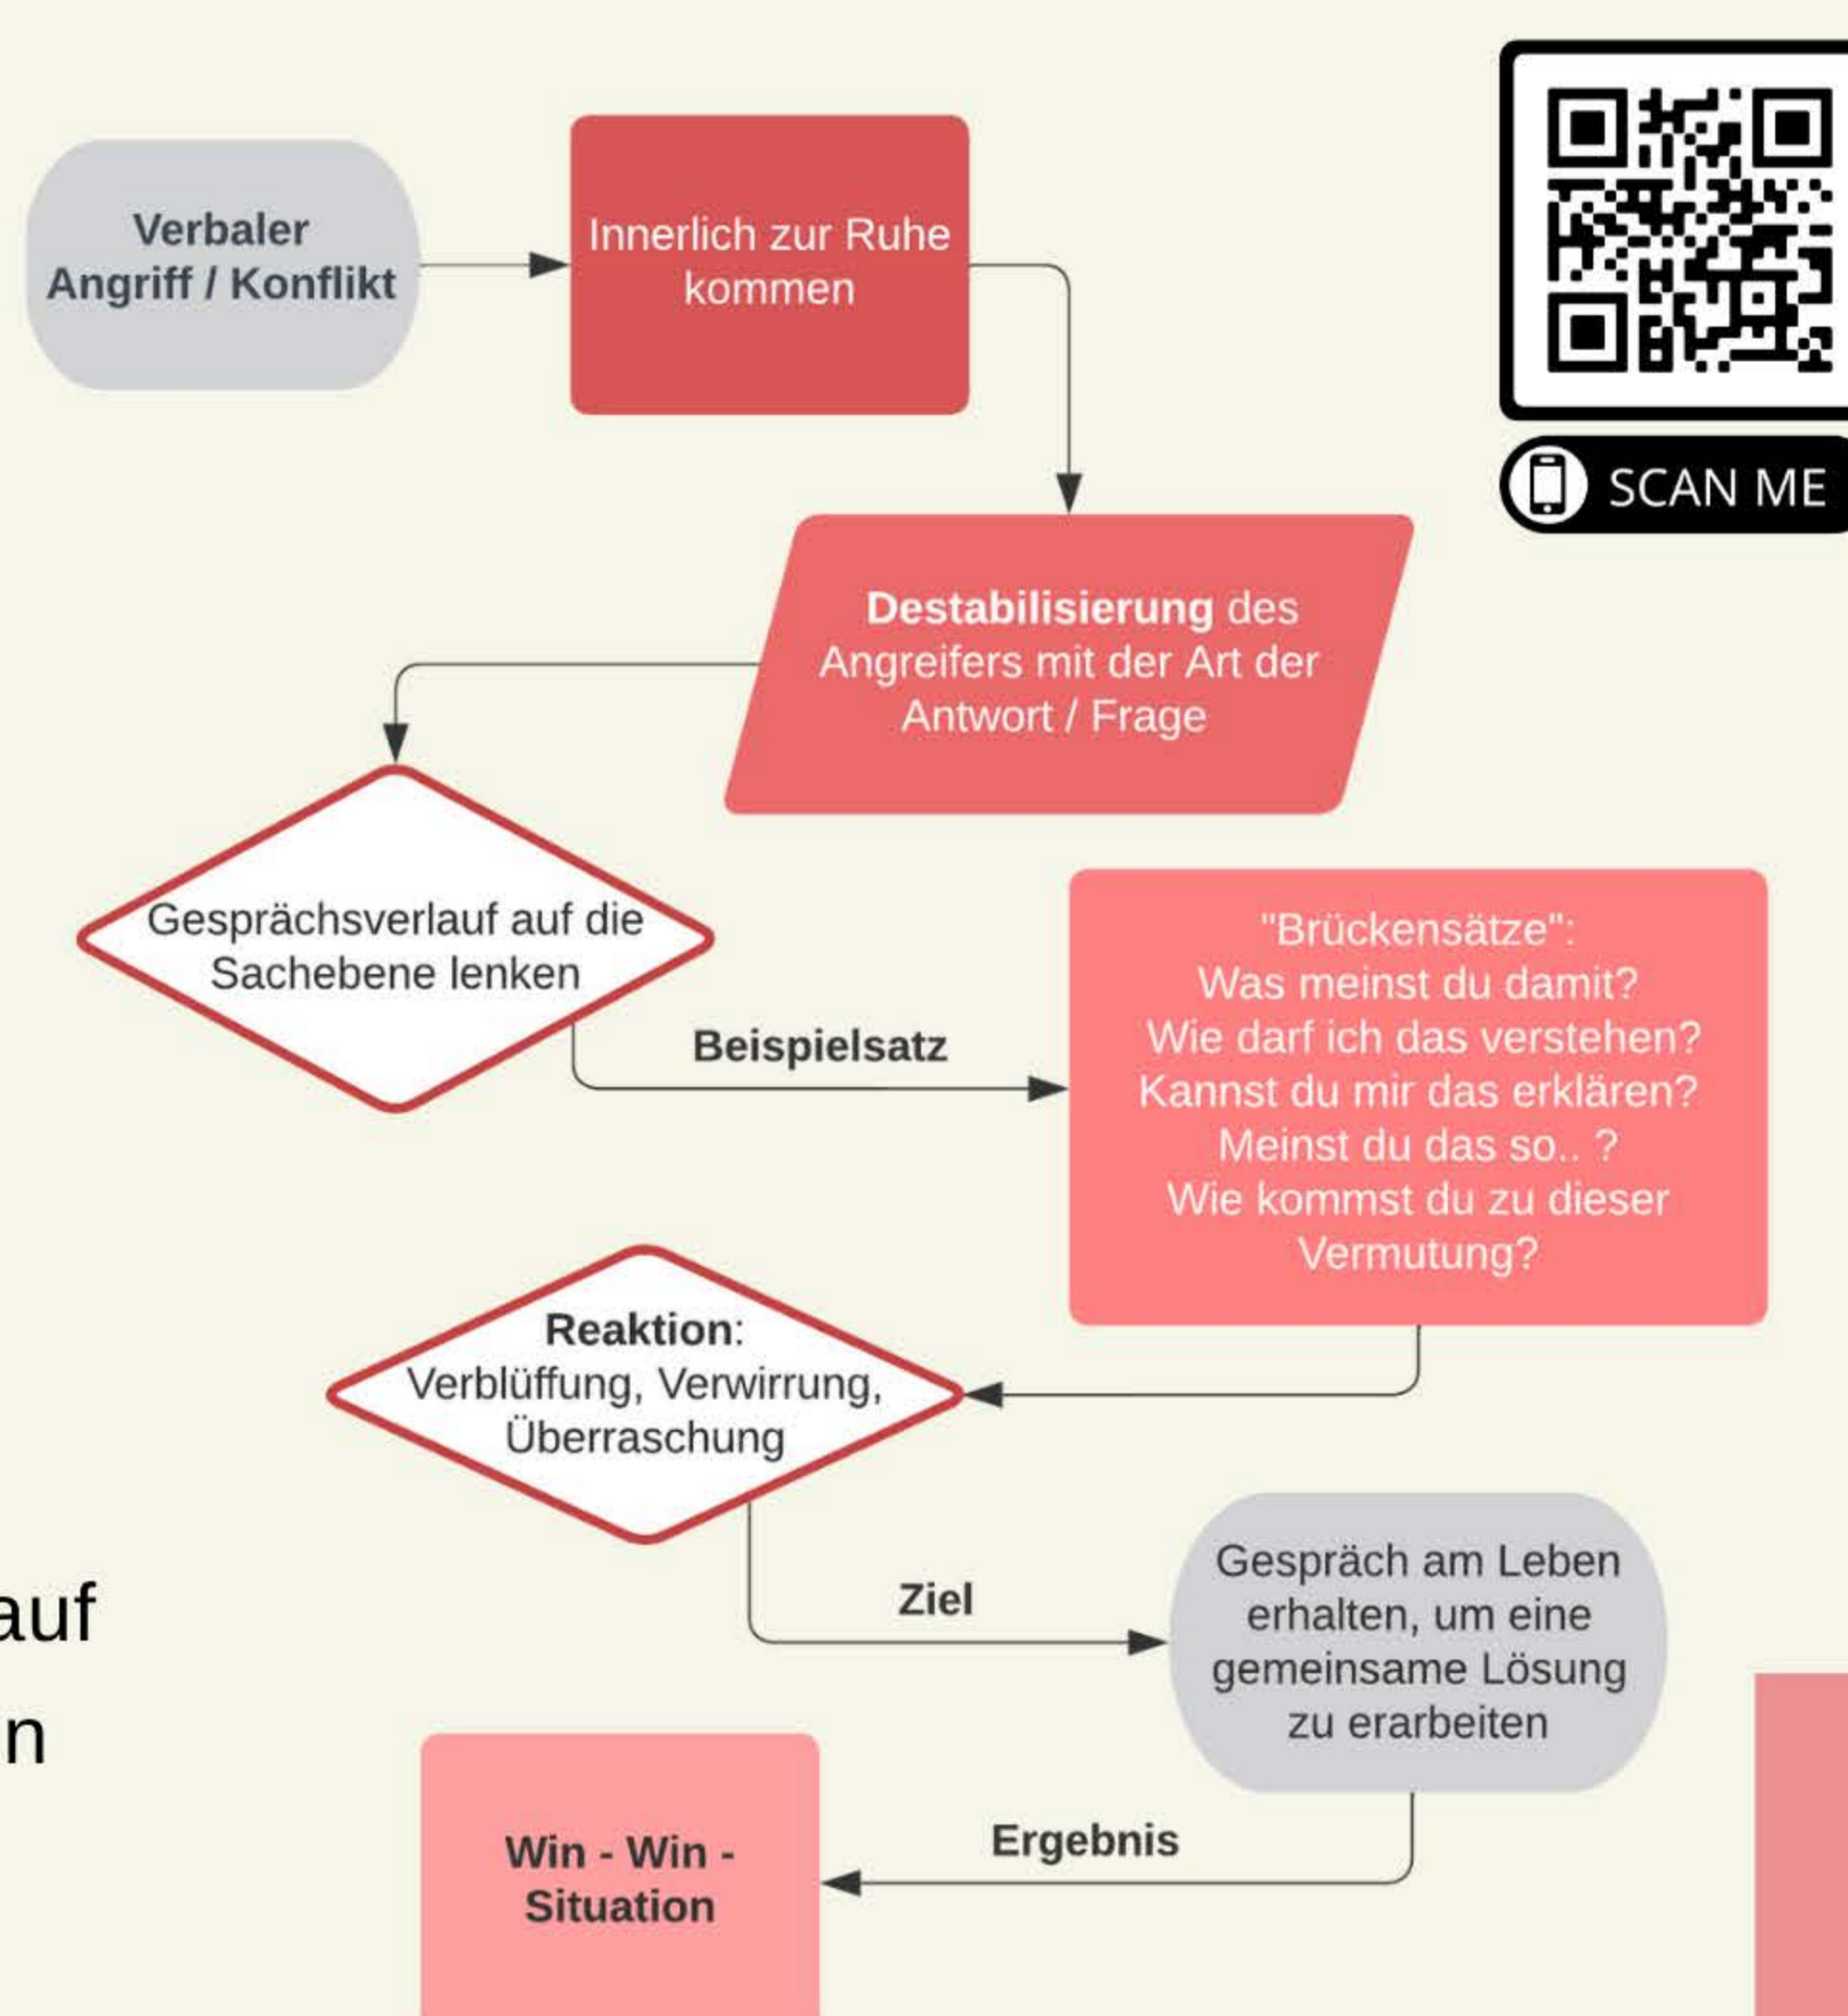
Verbaler Angriff / Konflikt

Innerlich zur Ruhe kommen

SCAN ME

**Destabilisierung** des Angreifers mit der Art der Antwort / Frage

Gesprächsverlauf auf die Sachebene lenken

Beispielsatz

"Brückensätze":
Was meinst du damit?
Wie darf ich das verstehen?
Kannst du mir das erklären?
Meinst du das so.. ?
Wie kommst du zu dieser Vermutung?

**Reaktion**:
Verblüffung, Verwirrung, Überraschung

Ziel

Gespräch am Leben erhalten, um eine gemeinsame Lösung zu erarbeiten

auf
n

Ergebnis

Win - Win - Situation